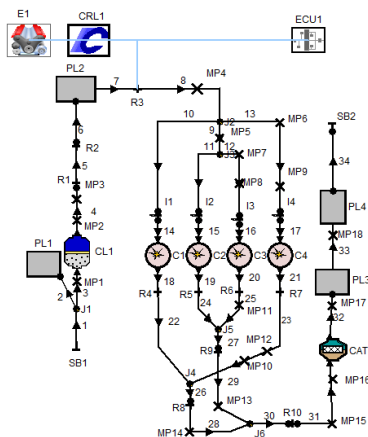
E1
CRL1
ECU1
PL2
7
8
MP4
R3
10
J2
13
MP6
SB2
9
MP5
6
12
11
J3
MP7
34
R2
5
R1
MP3
MP8
MP9
MP2
4
I1
I2
I3
I4
PL4
MP18
PL1
CL1
14
15
16
17
33
MP1
3
J1
2
1
C1
C2
C3
C4
PL3
18
19
20
21
MP17
R4
R5
24
R6
25
R7
32
MP11
22
J5
23
SB1
R9
27
MP12
CAT
MP10
J4
29
MP16
26
R8
MP13
30
R10
31
MP15
28
MP14
J6